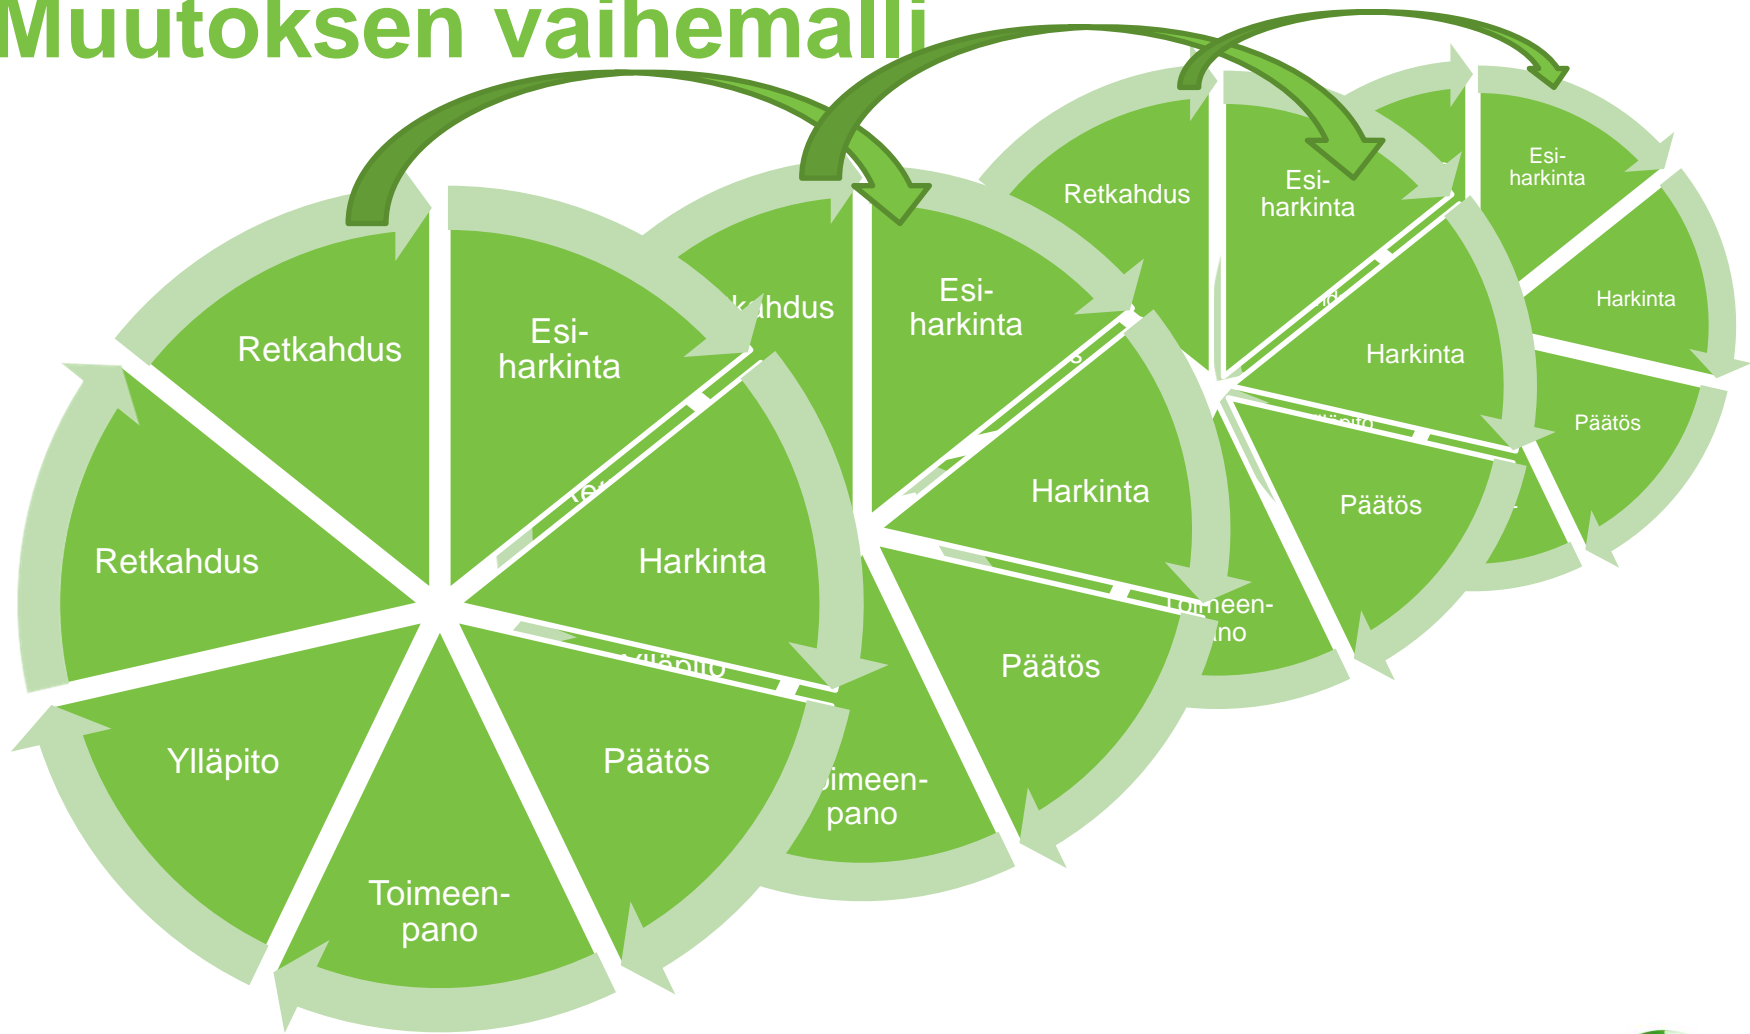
Muutoksen vaihemalli

Retkahdus
Esi-harkinta
Harkinta
Päätös
Toimeen-pano
Ylläpito
Retkahdus

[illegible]kahdus
Esi-harkinta
Harkinta
Päätös
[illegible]imeen-pano

Retkahdus
Esi-harkinta
Harkinta
Päätös
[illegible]oimeen-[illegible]no

Esi-harkinta
Harkinta
Päätös